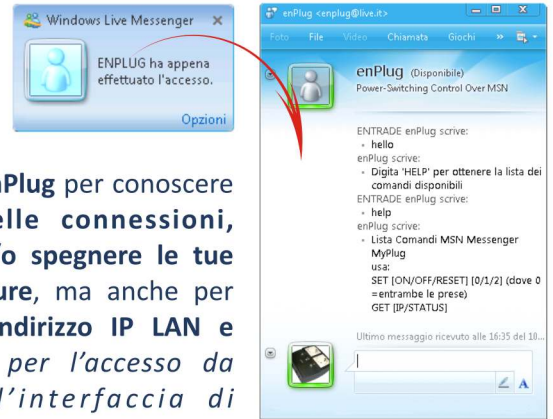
Windows Live Messenger

ENPLUG ha appena effettuato l'accesso.

Opzioni

nPlug per conoscere elle connessioni, o spegnere le tue ure, ma anche per ndirizzo IP LAN e per l'accesso da l'interfaccia di

enPlug <enplug@live.it>

Foto File Video Chiamata Giochi

enPlug (Disponibile)
Power-Switching Control Over MSN

ENTRADE enPlug scrive:
hello
enPlug scrive:
Digita 'HELP' per ottenere la lista dei comandi disponibili
ENTRADE enPlug scrive:
help
enPlug scrive:
Lista Comandi MSN Messenger MyPlug
usa:
SET [ON/OFF/RESET] [0/1/2] (dove 0 =entrambe le prese)
GET [IP/STATUS]

Ultimo messaggio ricevuto alle 16:35 del 18...

A